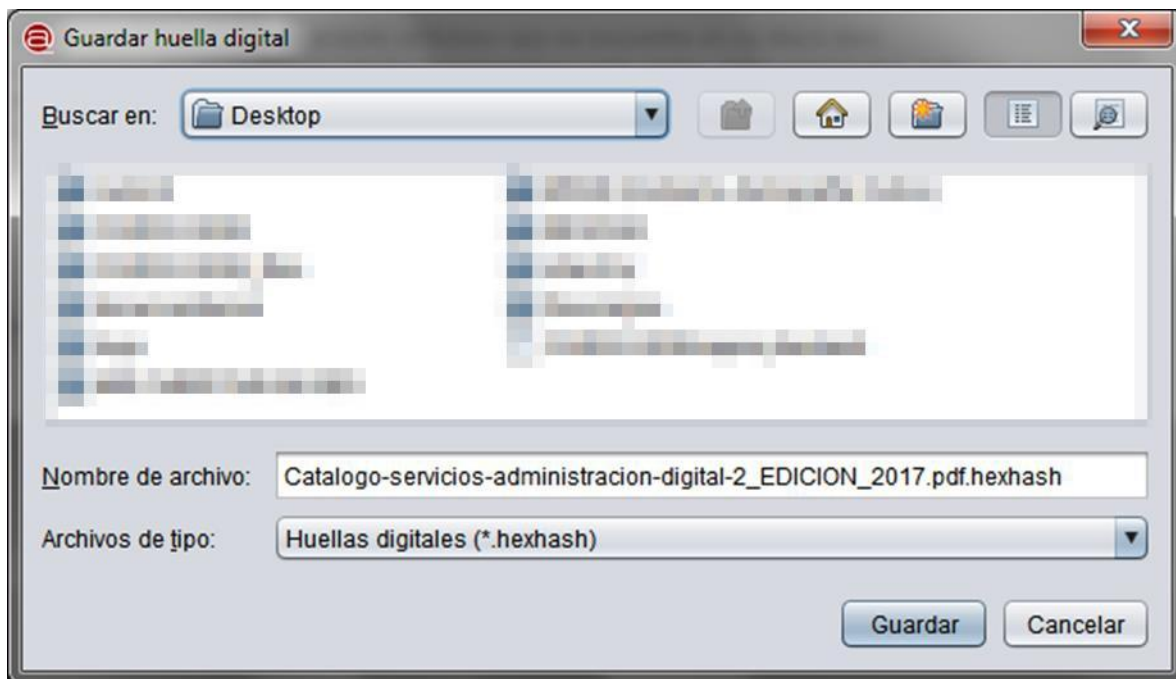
Guardar huella digital

Buscar en: Desktop

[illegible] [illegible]
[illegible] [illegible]
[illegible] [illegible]
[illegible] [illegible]
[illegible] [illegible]
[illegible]

Nombre de archivo: Catalogo-servicios-administracion-digital-2_EDICION_2017.pdf.hexhash

Archivos de tipo: Huellas digitales (*.hexhash)

Guardar Cancelar